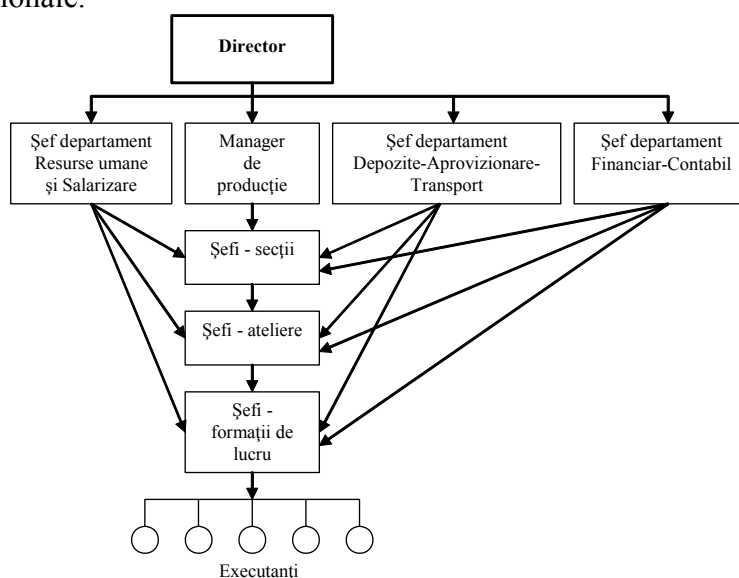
ționale:

Director

Şef departament Resurse umane şi Salarizare

Manager de producție

Şef departament Depozite-Aprovizionare-Transport

Şef departament Financiar-Contabil

Şefi - secții

Şefi - ateliere

Şefi - formații de lucru

Executanti